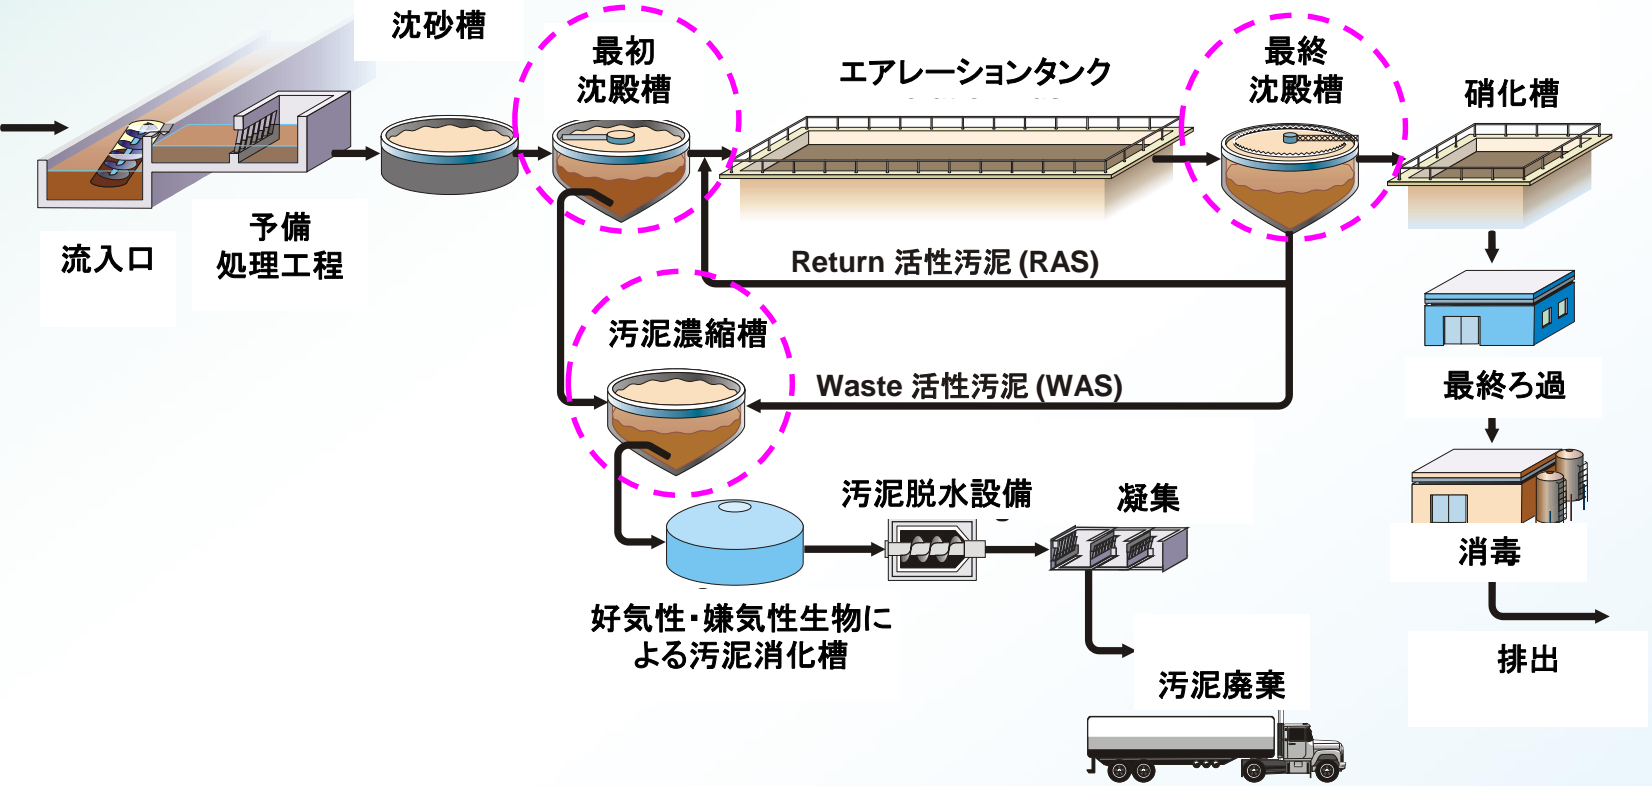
沈砂槽

最初
沈殿槽

エアレーションタンク

最終
沈殿槽

硝化槽

流入口

予備
処理工程

Return 活性汚泥 (RAS)

汚泥濃縮槽

Waste 活性汚泥 (WAS)

最終ろ過

汚泥脱水設備

凝集

消毒

好気性･嫌気性生物による汚泥消化槽

汚泥廃棄

排出